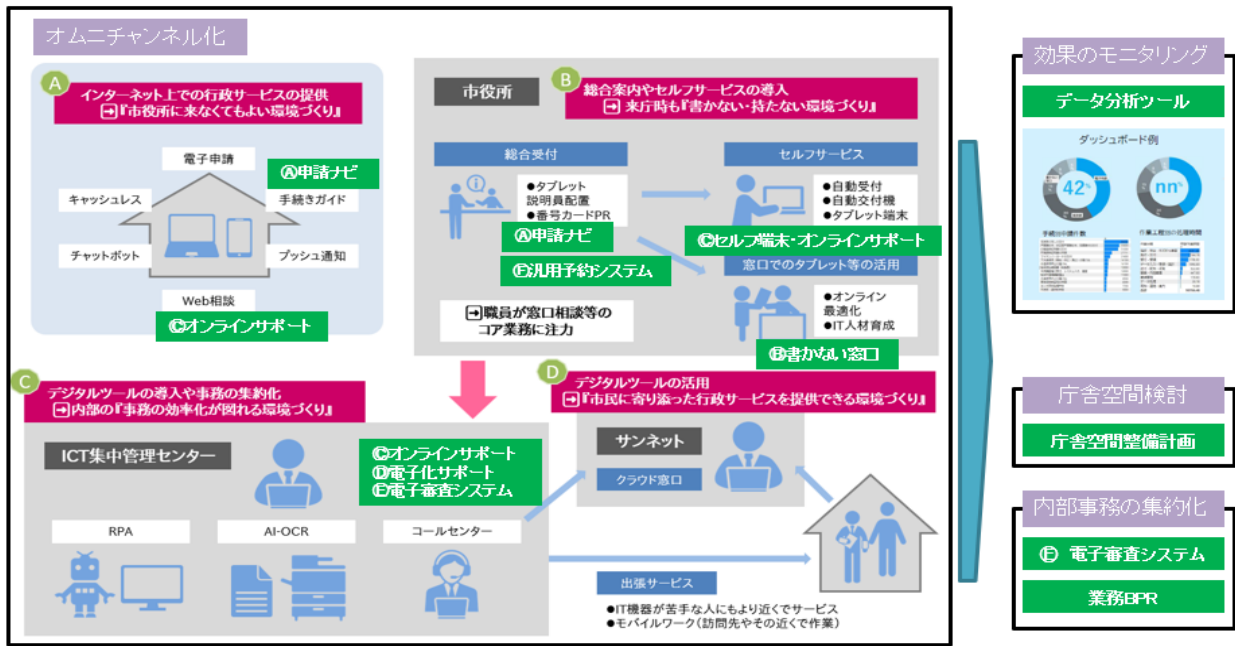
オムニチャンネル化

A
インターネット上での行政サービスの提供
➡『市役所に来なくてもよい環境づくり』

電子申請
Ⓐ申請ナビ
キャッシュレス
手続きガイド
チャットボット
プッシュ通知
Web相談
Ⓒオンラインサポート

市役所
B
総合案内やセルフサービスの導入
➡ 来庁時も『書かない・持たない環境づくり』

総合受付
●タブレット説明員配置
●番号カードPR
Ⓐ申請ナビ
Ⓔ汎用予約システム

セルフサービス
●自動受付
●自動交付機
●タブレット端末
Ⓒセルフ端末・オンラインサポート

窓口でのタブレット等の活用
●オンライン最適化
●IT人材育成
Ⓑ書かない窓口

➡職員が窓口相談等のコア業務に注力

C
デジタルツールの導入や事務の集約化
➡内部の『事務の効率化が図れる環境づくり』

ICT集中管理センター
Ⓒオンラインサポート
Ⓓ電子化サポート
Ⓔ電子審査システム
RPA
AI-OCR
コールセンター

D
デジタルツールの活用
➡『市民に寄り添った行政サービスを提供できる環境づくり』

サンネット
クラウド窓口

出張サービス
●IT機器が苦手な人にもより近くでサービス
●モバイルワーク（訪問先やその近くで作業）

効果のモニタリング
データ分析ツール
ダッシュボード例
42%
nn%

庁舎空間検討
庁舎空間整備計画

内部事務の集約化
Ⓔ 電子審査システム
業務BPR